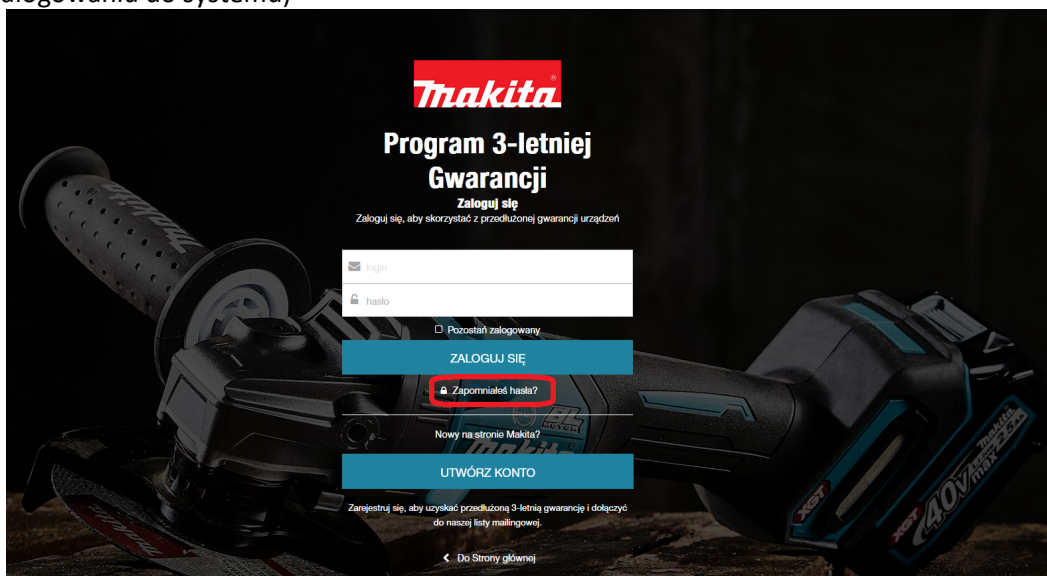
zalogowania do systemu)

makita

Program 3-letniej Gwarancji

Zaloguj się

Zaloguj się, aby skorzystać z przedłużonej gwarancji urządzeń

login

hasło

Pozostań zalogowany

ZALOGUJ SIĘ

Zapomniałeś hasła?

Nowy na stronie Makita?

UTWÓRZ KONTO

Zarejestruj się, aby uzyskać przedłużoną 3-letnią gwarancję i dołączyć do naszej listy mailingowej.

Do Strony głównej

XGT

40V max